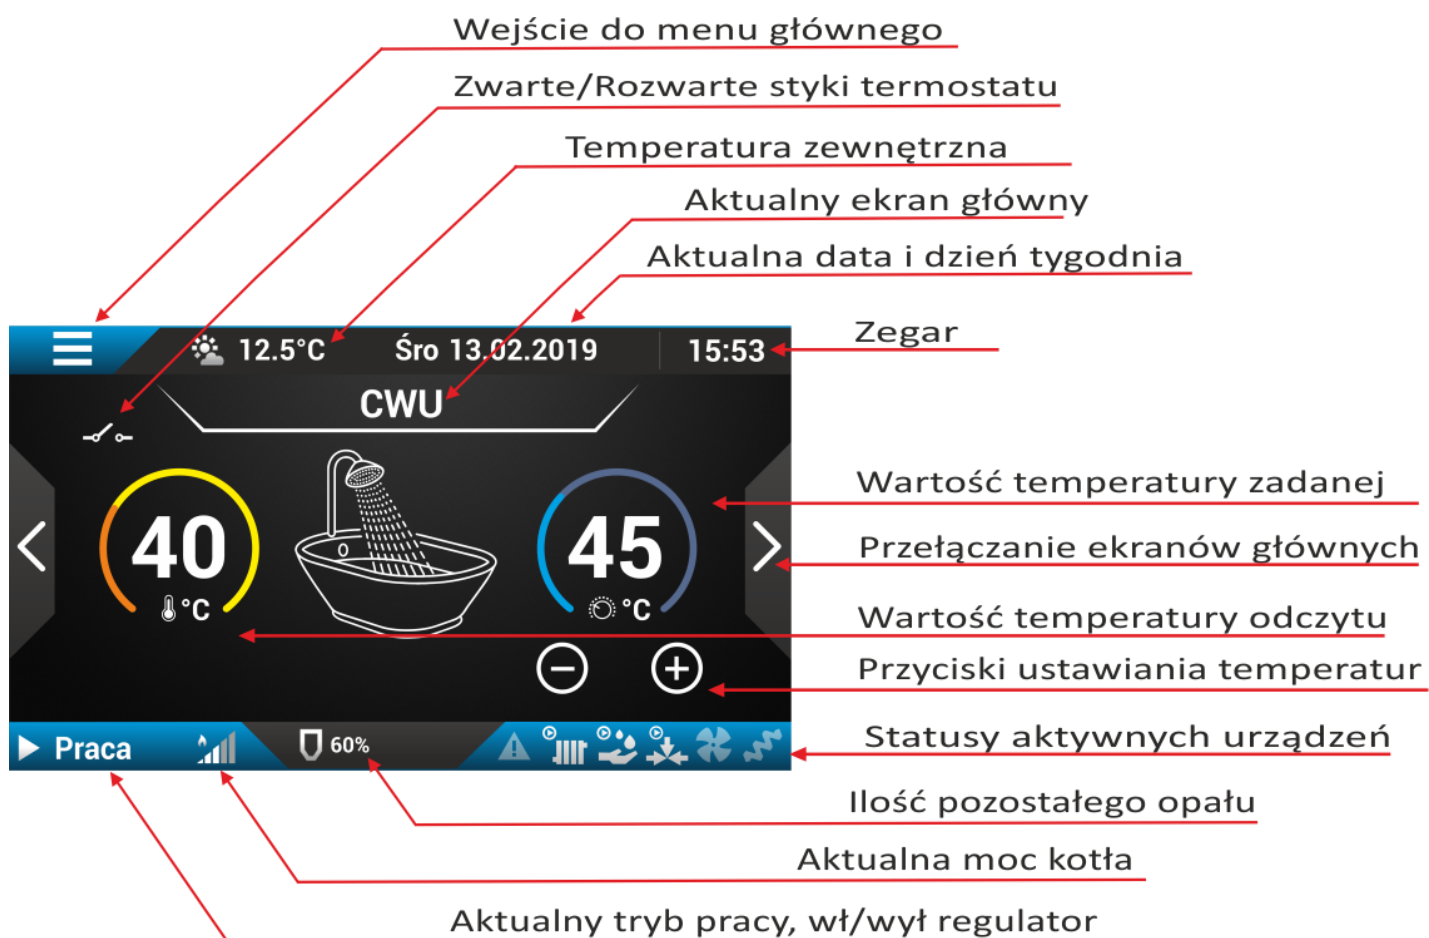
Wejście do menu głównego

Zwarte/Rozwarte styki termostatu

Temperatura zewnętrzna

Aktualny ekran główny

Aktualna data i dzień tygodnia

12.5°C

Śro 13.02.2019

15:53

Zegar

CWU

40

°C

45

°C

Wartość temperatury zadanej

Przełączanie ekranów głównych

Wartość temperatury odczytu

Przyciski ustawiania temperatur

Praca

60%

Statusy aktywnych urządzeń

Ilość pozostałego opału

Aktualna moc kotła

Aktualny tryb pracy, wł/wył regulator